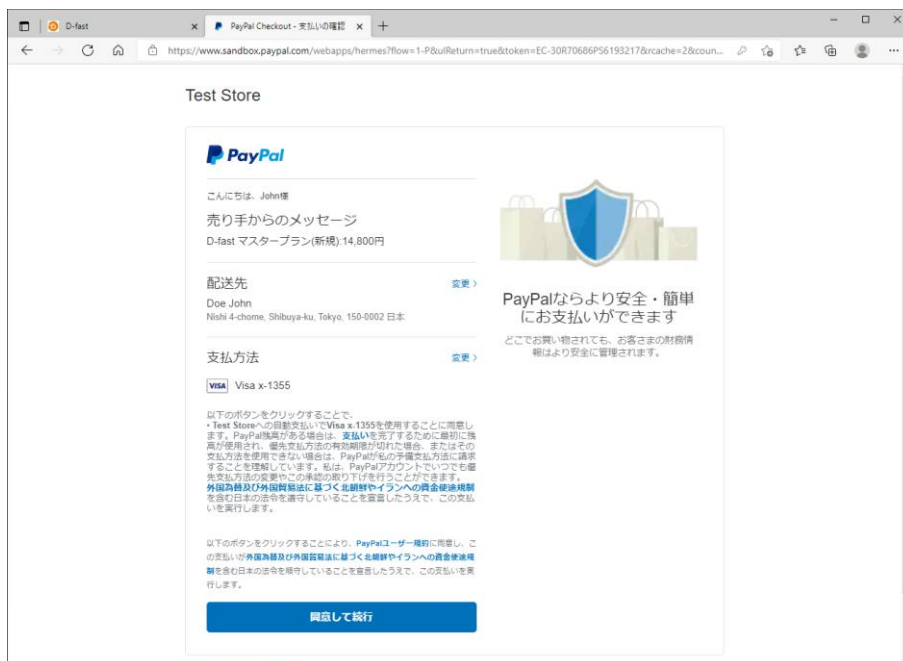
D-fast

PayPal Checkout - 支払いの確認

https://www.sandbox.paypal.com/webapps/hermes?flow=1-P&ulReturn=true&token=EC-30R70686PS6193217&rcache=2&coun...

Test Store

PayPal

こんにちは、John様

売り手からのメッセージ

D-fast マスタープラン(新規):14,800円

配送先

変更 ›

Doe John

Nishi 4-chome, Shibuya-ku, Tokyo, 150-0002 日本

支払方法

変更 ›

VISA Visa x-1355

以下のボタンをクリックすることで、
• Test Storeへの自動支払いでVisa x-1355を使用することに同意します。PayPal残高がある場合は、支払いを完了するために最初に残高が使用され、優先支払方法の有効期限が切れた場合、またはその支払方法を使用できない場合は、PayPalが私の予備支払方法に請求することを理解しています。私は、PayPalアカウントでいつでも優先支払方法の変更やこの承認の取り下げを行うことができます。
外国為替及び外国貿易法に基づく北朝鮮やイランへの資金使途規制を含む日本の法令を遵守していることを宣言したうえで、この支払いを実行します。

以下のボタンをクリックすることにより、PayPalユーザー規約に同意し、この支払いが外国為替及び外国貿易法に基づく北朝鮮やイランへの資金使途規制を含む日本の法令を順守していることを宣言したうえで、この支払いを実行します。

同意して続行

PayPalならより安全・簡単にお支払いができます

どこでお買い物されても、お客さまの財務情報はより安全に管理されます。